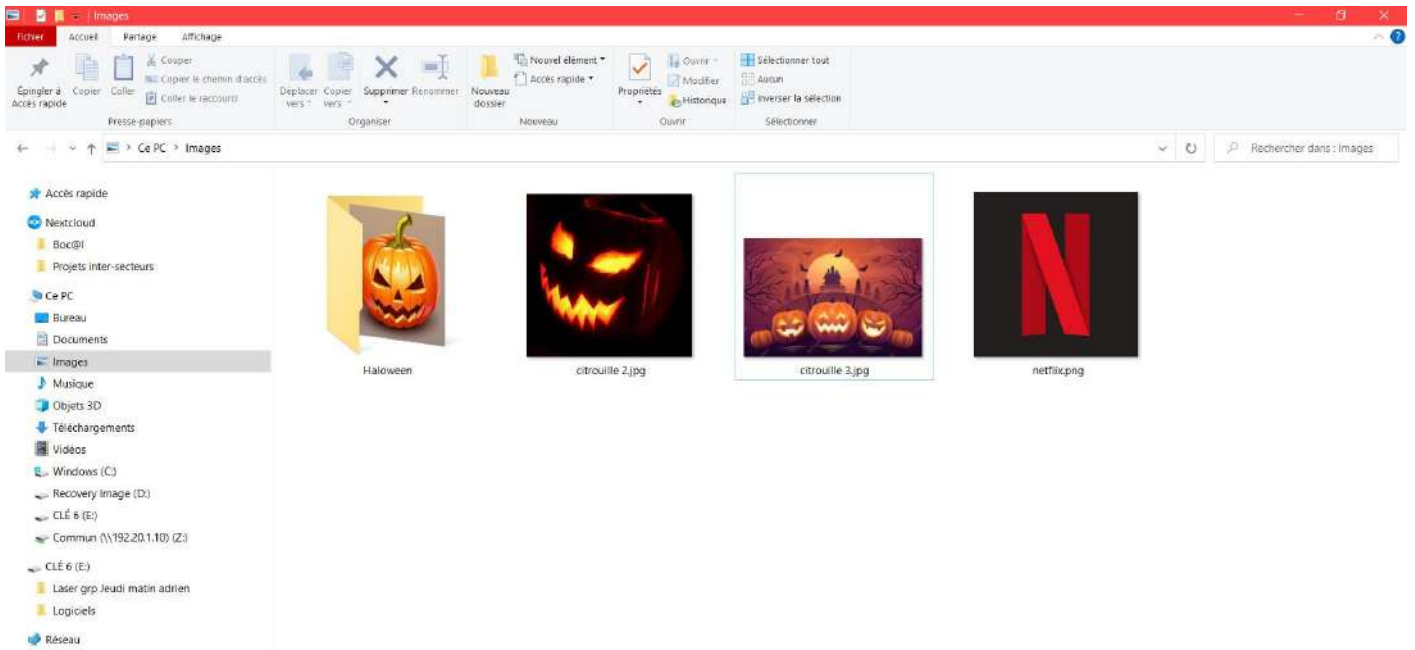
| Images

Fichier Accueil Partage Affichage

Épingler à Accès rapide Copier Coller Couper Copier le chemin d'accès Coller le raccourci
Presse-papiers

Déplacer vers Copier vers Supprimer Renommer
Organiser

Nouveau dossier Nouvel élément Accès rapide
Nouveau

Propriétés Ouvrir Modifier Historique
Ouvrir

Sélectionner tout Aucun Inverser la sélection
Sélectionner

Ce PC > Images

Rechercher dans : Images

Accès rapide
Nextcloud
Boc@l
Projets inter-secteurs
Ce PC
Bureau
Documents
Images
Musique
Objets 3D
Téléchargements
Vidéos
Windows (C:)
Recovery Image (D:)
CLÉ 6 (E:)
Commun (\\192.20.1.10) (Z:)
CLÉ 6 (E:)
Laser grp Jeudi matin adrien
Logiciels
Réseau

Haloween
citrouille 2.jpg
citrouille 3.jpg
netflix.png